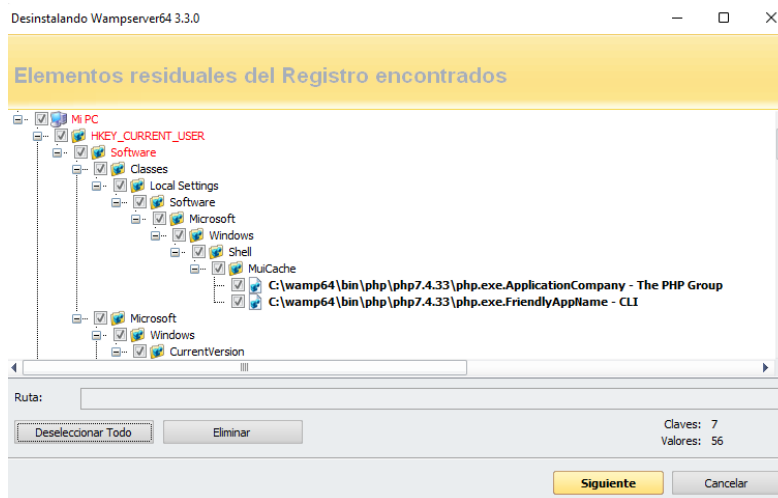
Desinstalando Wampserver64 3.3.0

Elementos residuales del Registro encontrados

Mi PC
HKEY_CURRENT_USER
Software
Classes
Local Settings
Software
Microsoft
Windows
Shell
MuiCache
C:\wamp64\bin\php\php7.4.33\php.exe.ApplicationCompany - The PHP Group
C:\wamp64\bin\php\php7.4.33\php.exe.FriendlyAppName - CLI
Microsoft
Windows
CurrentVersion

Ruta:

Deseleccionar Todo
Eliminar
Claves: 7
Valores: 56

Siguiente
Cancelar